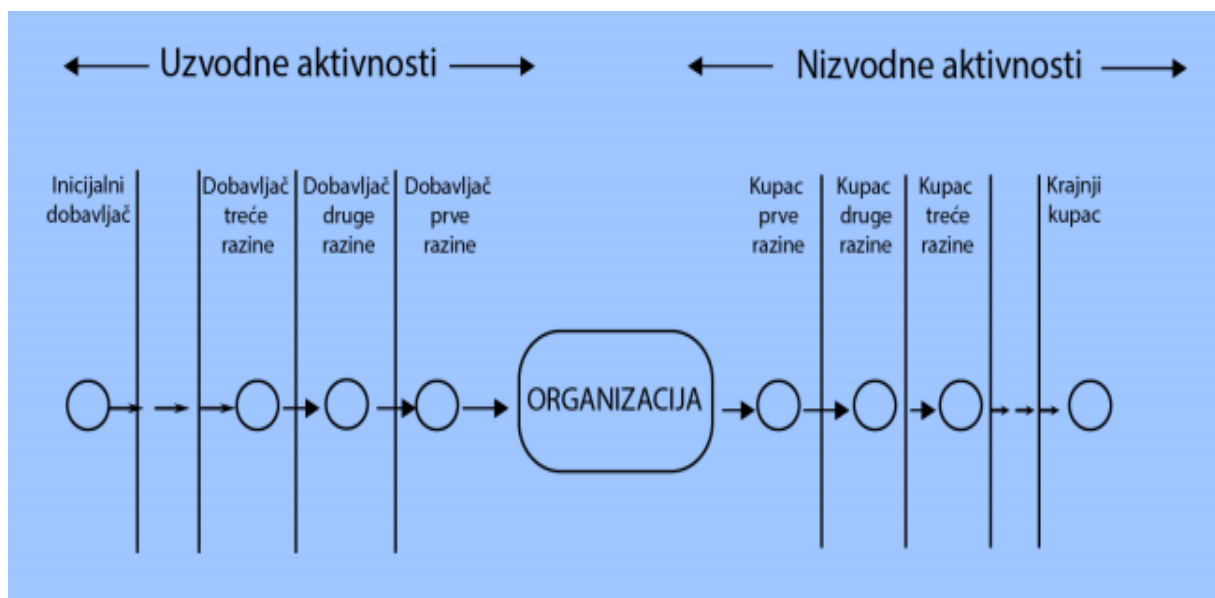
Uzvodne aktivnosti

Nizvodne aktivnosti

Inicijalni dobavljač

Dobavljač treće razine

Dobavljač druge razine

Dobavljač prve razine

ORGANIZACIJA

Kupac prve razine

Kupac druge razine

Kupac treće razine

Krajnji kupac